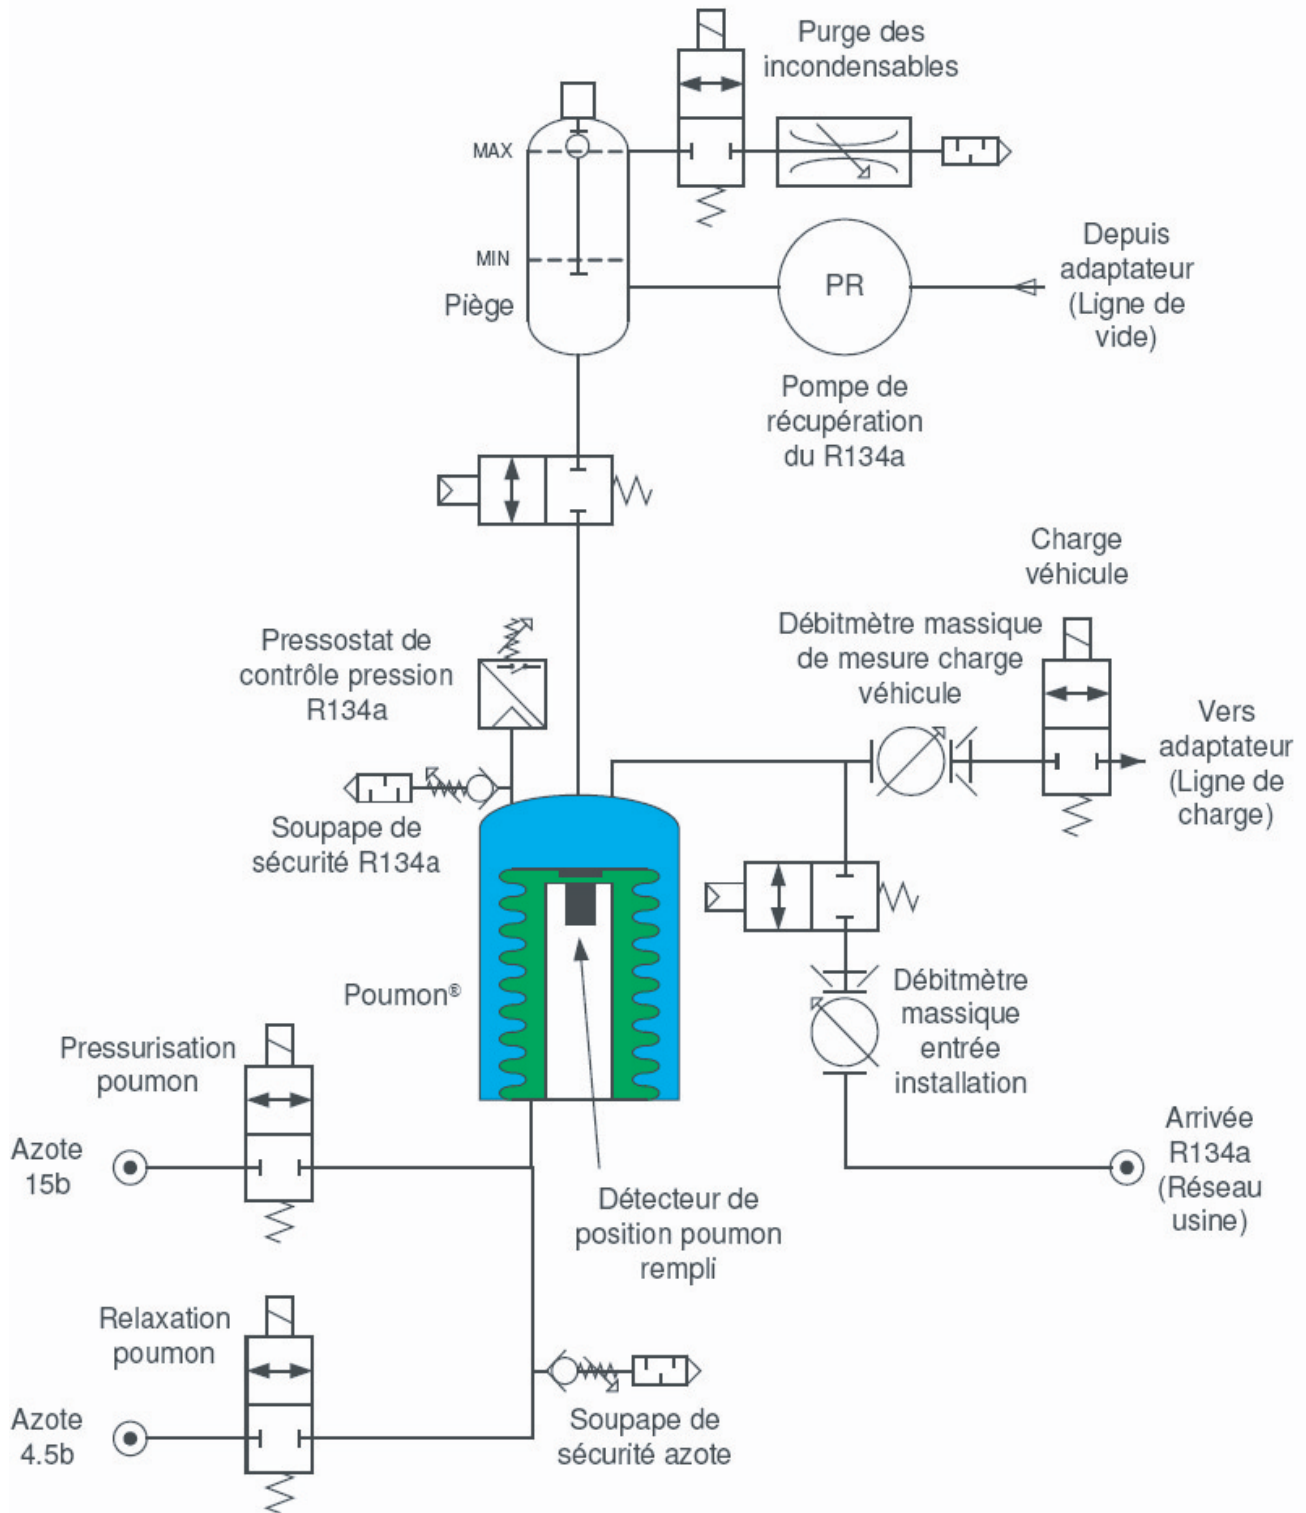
Purge des incondensables

MAX

MIN

Piège

PR

Depuis adaptateur (Ligne de vide)

Pompe de récupération du R134a

Charge véhicule

Pressostat de contrôle pression R134a

Débitmètre massique de mesure charge véhicule

Vers adaptateur (Ligne de charge)

Soupape de sécurité R134a

Poumon®

Débitmètre massique entrée installation

Pressurisation poumon

Azote 15b

Arrivée R134a (Réseau usine)

Détecteur de position poumon rempli

Relaxation poumon

Azote 4.5b

Soupape de sécurité azote